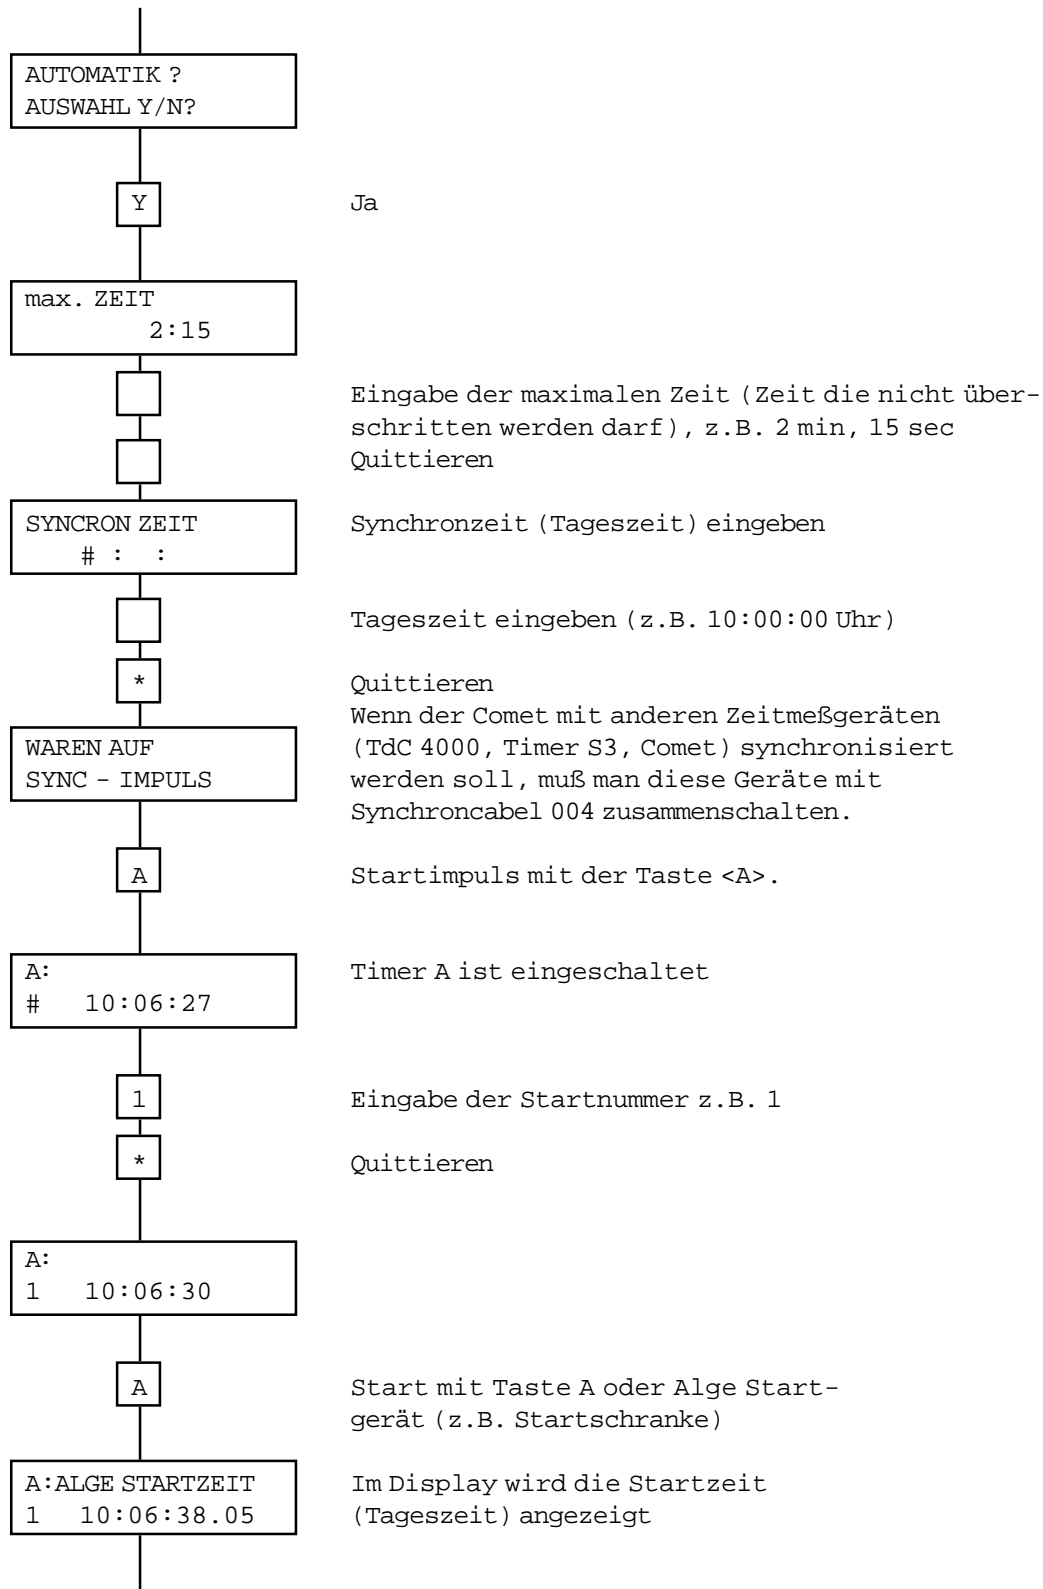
AUTOMATIK ?
AUSWAHL Y/N?

Y

Ja

max. ZEIT
2:15

Eingabe der maximalen Zeit (Zeit die nicht überschritten werden darf), z.B. 2 min, 15 sec
Quittieren

SYNCRON ZEIT
# : :

Synchronzeit (Tageszeit) eingeben

Tageszeit eingeben (z.B. 10:00:00 Uhr)

*

Quittieren
Wenn der Comet mit anderen Zeitmeßgeräten (TdC 4000, Timer S3, Comet) synchronisiert werden soll, muß man diese Geräte mit Synchroncabel 004 zusammenschalten.

WAREN AUF
SYNC - IMPULS

A

Startimpuls mit der Taste <A>.

A:
# 10:06:27

Timer A ist eingeschaltet

1

Eingabe der Startnummer z.B. 1

*

Quittieren

A:
1 10:06:30

A

Start mit Taste A oder Alge Startgerät (z.B. Startschranke)

A:ALGE STARTZEIT
1 10:06:38.05

Im Display wird die Startzeit (Tageszeit) angezeigt